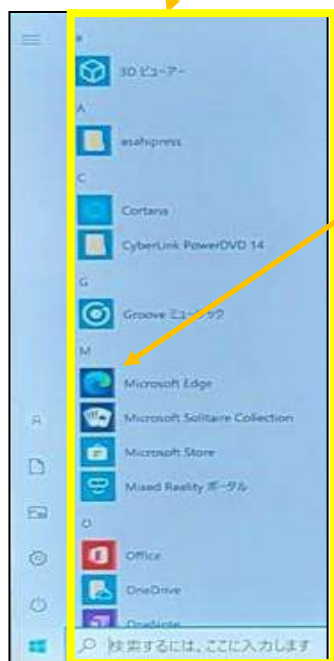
#

3D ビューアー

A

asahipress

C

Cortana

CyberLink PowerDVD 14

G

Groove ミュージック

M

Microsoft Edge

Microsoft Solitaire Collection

Microsoft Store

Mixed Reality ポータル

O

Office

OneDrive

OneNote

検索するには、ここに入力します